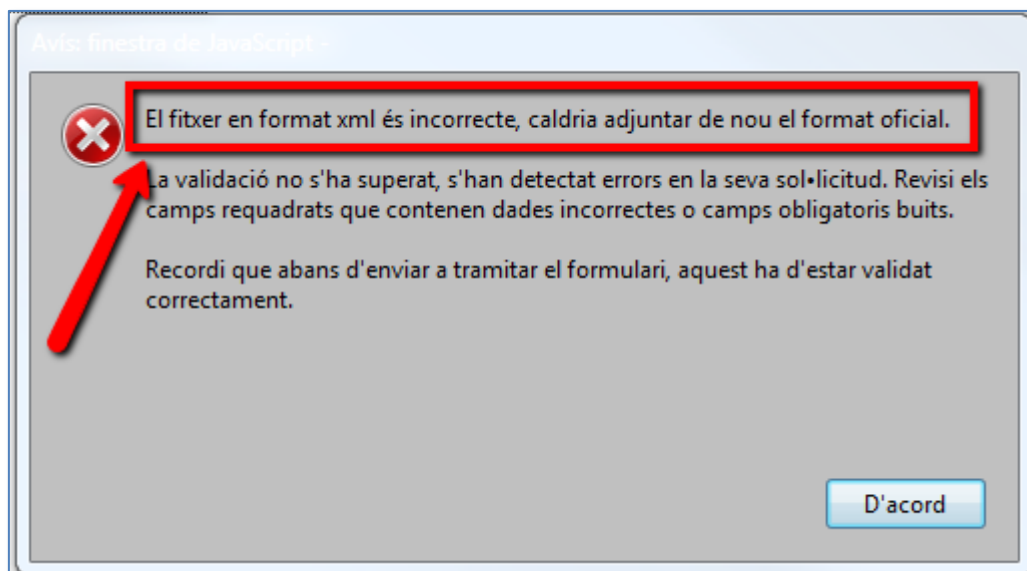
Avís: finestra de JavaScript -

El fitxer en format xml és incorrecte, caldria adjuntar de nou el format oficial.

La validació no s'ha superat, s'han detectat errors en la seva sol•licitud. Revisi els camps requadrats que contenen dades incorrectes o camps obligatoris buits.

Recordi que abans d'enviar a tramitar el formulari, aquest ha d'estar validat correctament.

D'acord